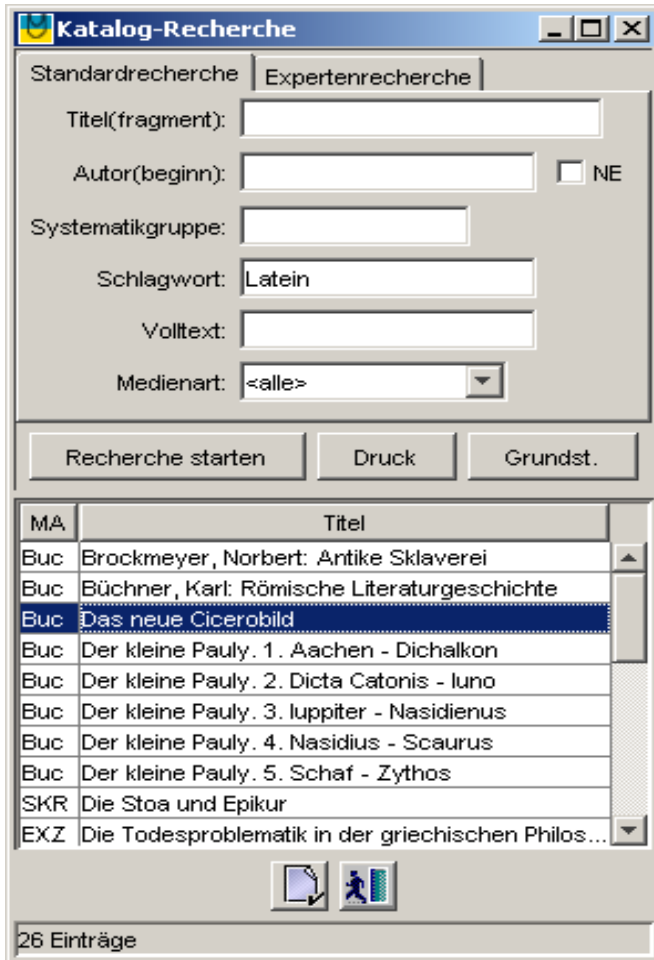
Katalog-Recherche

Standardrecherche | Expertenrecherche

Titel(fragment):

Autor(beginn): NE

Systematikgruppe:

Schlagwort: Latein

Volltext:

Medienart: <alle>

Recherche starten | Druck | Grundst.

| MA | Titel |
|---|---|
| Buc | Brockmeyer, Norbert: Antike Sklaverei |
| Buc | Büchner, Karl: Römische Literaturgeschichte |
| Buc | Das neue Cicerobild |
| Buc | Der kleine Pauly. 1. Aachen - Dichalkon |
| Buc | Der kleine Pauly. 2. Dicta Catonis - Iuno |
| Buc | Der kleine Pauly. 3. Iuppiter - Nasidienus |
| Buc | Der kleine Pauly. 4. Nasidius - Scaurus |
| Buc | Der kleine Pauly. 5. Schaf - Zythos |
| SKR | Die Stoa und Epikur |
| EXZ | Die Todesproblematik in der griechischen Philos... |

26 Einträge